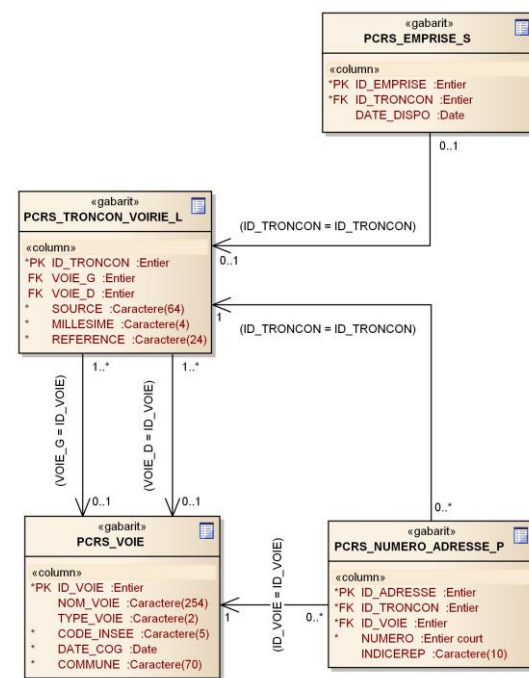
«gabarit»
PCRS_EMPRISE_S

«column»
*PK ID_EMPRISE :Entier
*FK ID_TRONCON :Entier
DATE_DISPO :Date

0..1

(ID_TRONCON = ID_TRONCON)

0..1

«gabarit»
PCRS_TRONCON_VOIRIE_L

«column»
*PK ID_TRONCON :Entier
FK VOIE_G :Entier
FK VOIE_D :Entier
* SOURCE :Caractere(64)
* MILLESIME :Caractere(4)
* REFERENCE :Caractere(24)

1

(ID_TRONCON = ID_TRONCON)

1..*

1..*

(VOIE_G = ID_VOIE)

(VOIE_D = ID_VOIE)

0..1

0..1

0..*

«gabarit»
PCRS_VOIE

«column»
*PK ID_VOIE :Entier
NOM_VOIE :Caractere(254)
TYPE_VOIE :Caractere(2)
* CODE_INSEE :Caractere(5)
* DATE_COG :Date
* COMMUNE :Caractere(70)

(ID_VOIE = ID_VOIE)

1

0..*

«gabarit»
PCRS_NUMERO_ADRESSE_P

«column»
*PK ID_ADRESSE :Entier
*FK ID_TRONCON :Entier
*FK ID_VOIE :Entier
* NUMERO :Entier court
INDICEREP :Caractere(10)